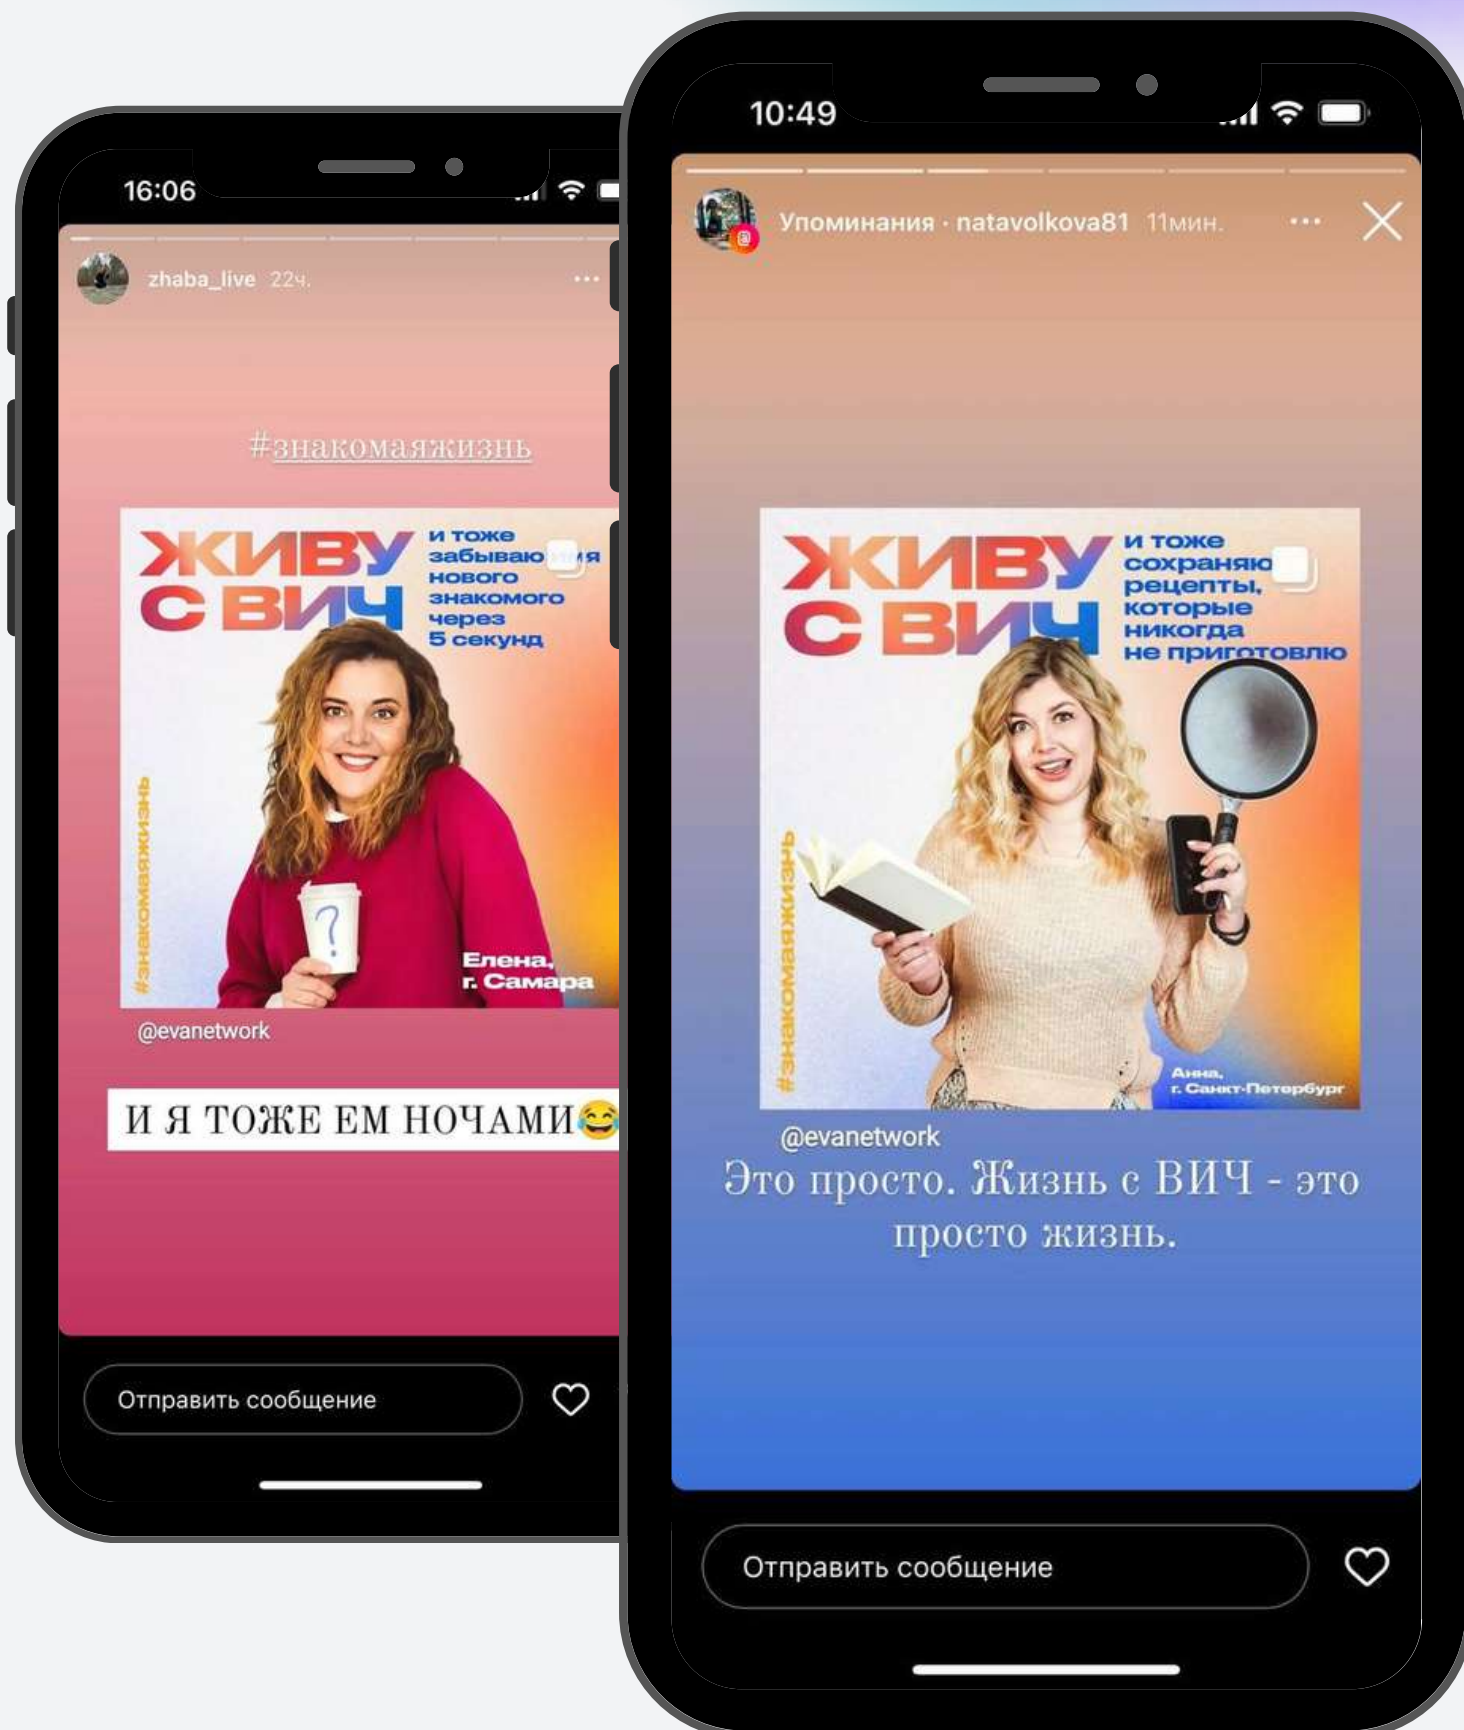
16:06

zhaba_live 22ч.

#знакомаяжизнь

ЖИВУ С ВИЧ

и тоже забываю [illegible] нового знакомого через 5 секунд

#знакомаяжизнь

Елена, г. Самара

@evanetwork

И Я ТОЖЕ ЕМ НОЧАМИ😂

Отправить сообщение

10:49

Упоминания · natavolkova81 11мин.

ЖИВУ С ВИЧ

и тоже сохраняю рецепты, которые никогда не приготовлю

#знакомаяжизнь

Анна, г. Санкт-Петербург

@evanetwork

Это просто. Жизнь с ВИЧ - это просто жизнь.

Отправить сообщение